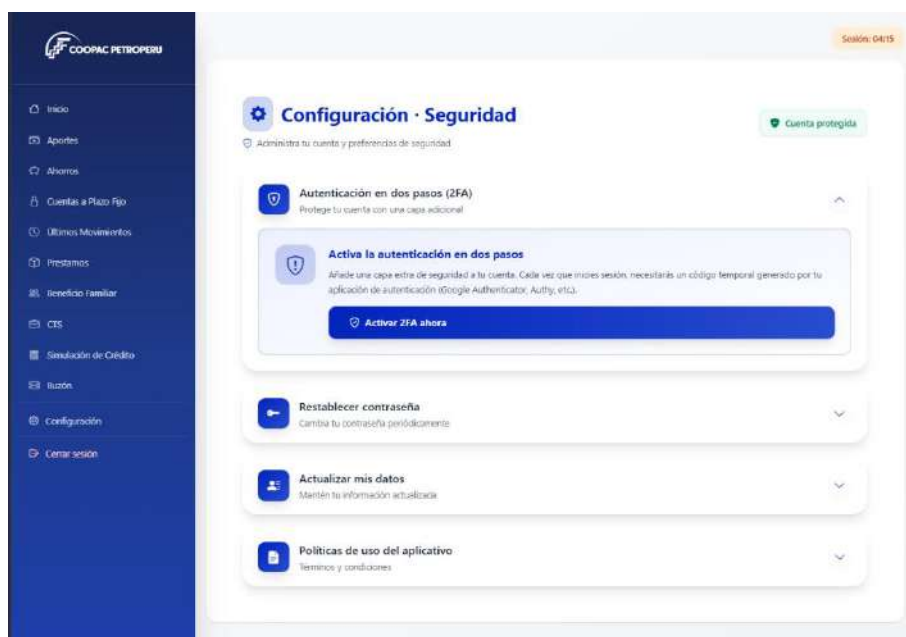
COOPAC PETROPERU

Inicio
Aportes
Ahorros
Cuentas a Plazo Fijo
Últimos Movimientos
Prestamos
Beneficio Familiar
CTS
Simulación de Crédito
Buzón
Configuración
Cerrar sesión

Sesión: 04:15

Configuración · Seguridad
Administra tu cuenta y preferencias de seguridad

Cuenta protegida

Autenticación en dos pasos (2FA)
Protege tu cuenta con una capa adicional

Activa la autenticación en dos pasos
Añade una capa extra de seguridad a tu cuenta. Cada vez que inicies sesión, necesitarás un código temporal generado por tu aplicación de autenticación (Google Authenticator, Authy, etc.).

Activar 2FA ahora

Restablecer contraseña
Cambia tu contraseña periódicamente

Actualizar mis datos
Mantén tu información actualizada

Políticas de uso del aplicativo
Terminos y condiciones